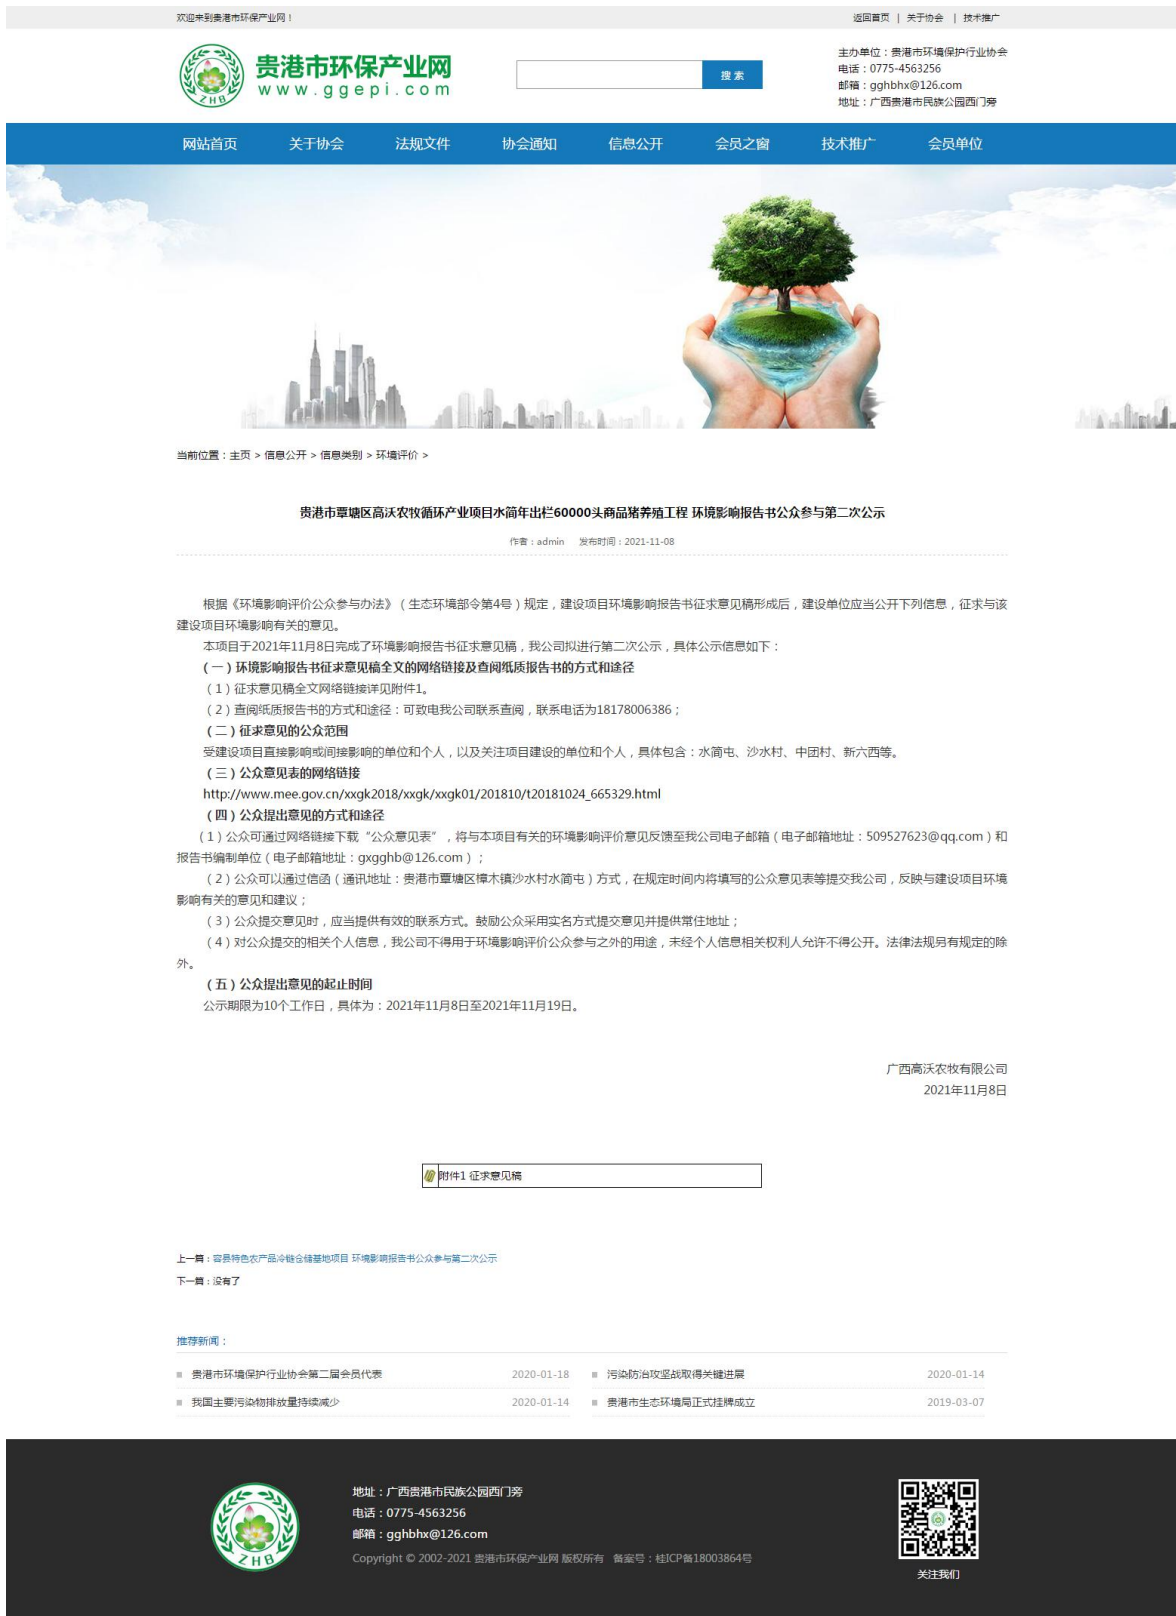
欢迎来到贵港市环保产业网！

返回首页 | 关于协会 | 技术推广

贵港市环保产业网
www.ggepi.com

ZHB

搜 索

主办单位：贵港市环境保护行业协会
电话：0775-4563256
邮箱：gghbhx@126.com
地址：广西贵港市民族公园西门旁

网站首页 关于协会 法规文件 协会通知 信息公开 会员之窗 技术推广 会员单位

当前位置：主页 > 信息公开 > 信息类别 > 环境评价 >

贵港市覃塘区高沃农牧循环产业项目水简年出栏60000头商品猪养殖工程 环境影响报告书公众参与第二次公示

作者：admin 发布时间：2021-11-08

根据《环境影响评价公众参与办法》（生态环境部令第4号）规定，建设项目环境影响报告书征求意见稿形成后，建设单位应当公开下列信息，征求与该建设项目环境影响有关的意见。

本项目于2021年11月8日完成了环境影响报告书征求意见稿，我公司拟进行第二次公示，具体公示信息如下：

（一）环境影响报告书征求意见稿全文的网络链接及查阅纸质报告书的方式和途径

（1）征求意见稿全文网络链接详见附件1。

（2）查阅纸质报告书的方式和途径：可致电我公司联系查阅，联系电话为18178006386；

（二）征求意见的公众范围

受建设项目直接影响或间接影响的单位和个人，以及关注项目建设的单位和个人，具体包含：水简屯、沙水村、中团村、新六西等。

（三）公众意见表的网络链接

http://www.mee.gov.cn/xxgk2018/xxgk/xxgk01/201810/t20181024_665329.html

（四）公众提出意见的方式和途径

（1）公众可通过网络链接下载“公众意见表”，将与本项目有关的环境影响评价意见反馈至我公司电子邮箱（电子邮箱地址：509527623@qq.com）和报告书编制单位（电子邮箱地址：gxgghb@126.com）；

（2）公众可以通过信函（通讯地址：贵港市覃塘区樟木镇沙水村水简屯）方式，在规定时间内将填写的公众意见表等提交我公司，反映与建设项目环境影响有关的意见和建议；

（3）公众提交意见时，应当提供有效的联系方式。鼓励公众采用实名方式提交意见并提供常住地址；

（4）对公众提交的相关个人信息，我公司不得用于环境影响评价公众参与之外的用途，未经个人信息相关权利人允许不得公开。法律法规另有规定的除外。

（五）公众提出意见的起止时间

公示期限为10个工作日，具体为：2021年11月8日至2021年11月19日。

广西高沃农牧有限公司
2021年11月8日

附件1 征求意见稿

上一篇：容县特色农产品冷链仓储基地项目 环境影响报告书公众参与第二次公示
下一篇：没有了

推荐新闻：

| 贵港市环境保护行业协会第二届会员代表 | 2020-01-18 | 污染防治攻坚战取得关键进展 | 2020-01-14 |
|---|---|---|---|
| 我国主要污染物排放量持续减少 | 2020-01-14 | 贵港市生态环境局正式挂牌成立 | 2019-03-07 |

ZHB

地址：广西贵港市民族公园西门旁
电话：0775-4563256
邮箱：gghbhx@126.com
Copyright © 2002-2021 贵港市环保产业网 版权所有 备案号：桂ICP备18003864号

关注我们